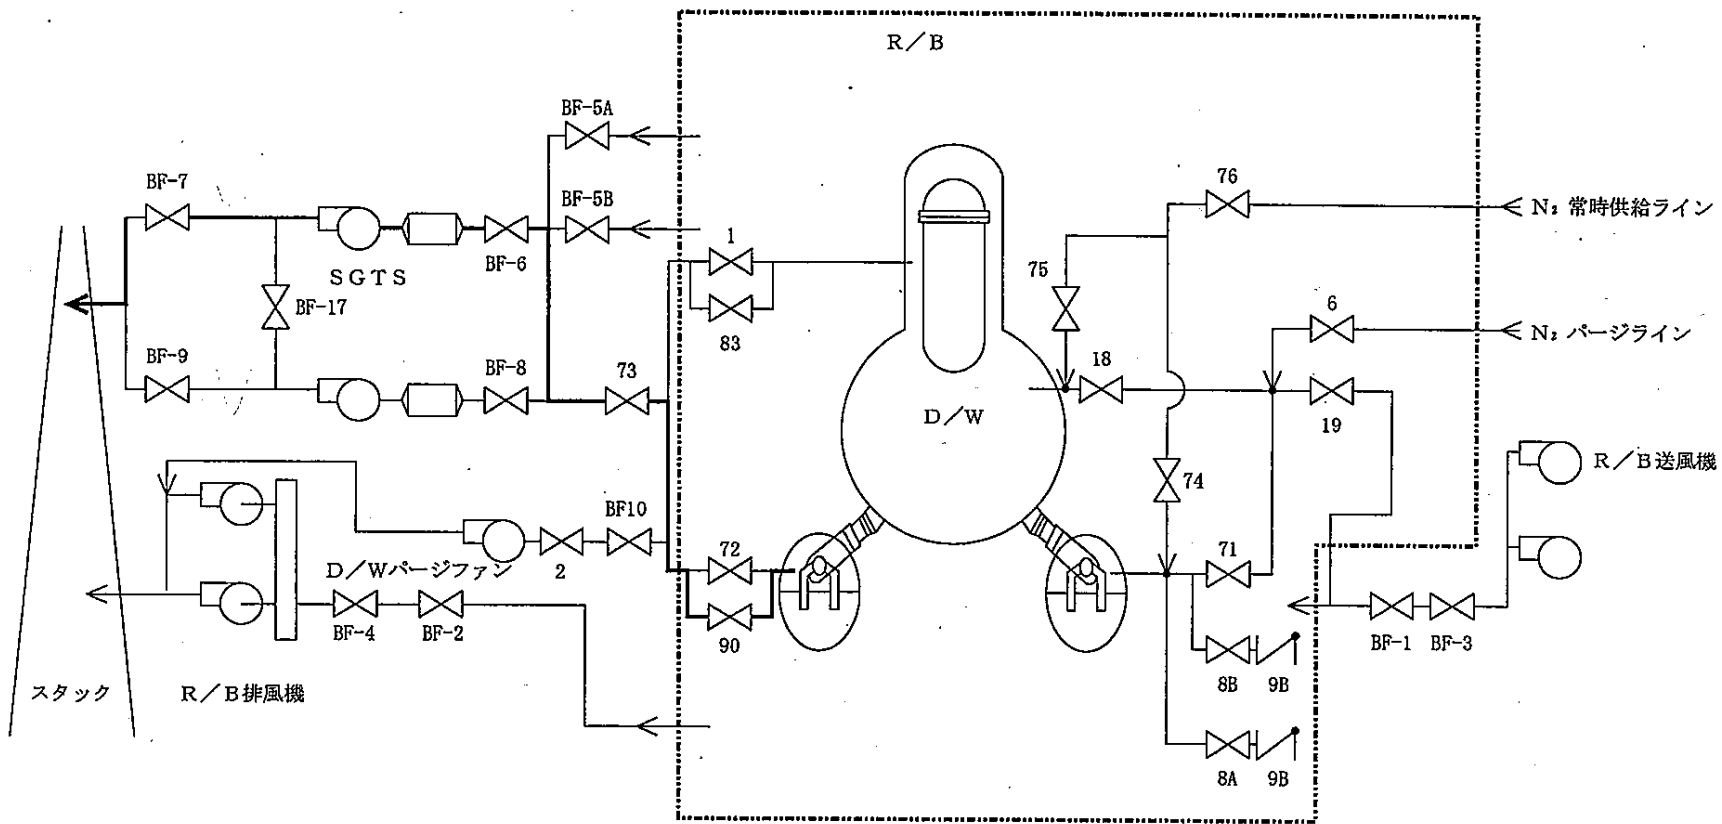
R／B

BF-5A

BF-7

BF-5B

76

N₂ 常時供給ライン

1

SGTS

BF-6

75

BF-17

6

N₂ パージライン

83

BF-9

BF-8

18

73

D／W

19

R／B送風機

74

BF10

72

71

D／Wパージファン

2

BF-4

BF-2

90

BF-1

BF-3

8B

9B

スタック

R／B排風機

8A

9B